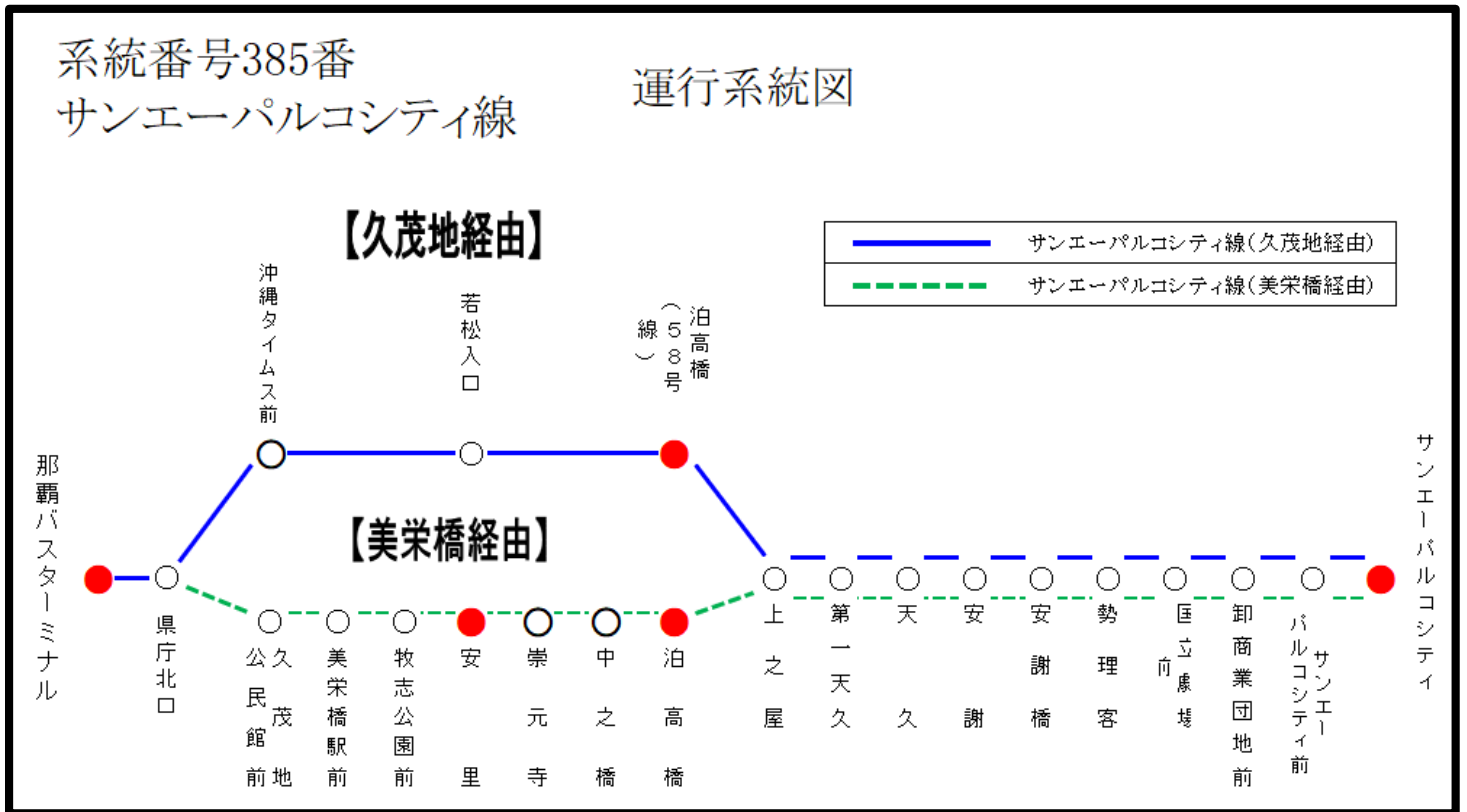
系統番号385番
サンエーパルコシティ線

運行系統図

【久茂地経由】

サンエーパルコシティ線(久茂地経由)
サンエーパルコシティ線(美栄橋経由)

沖縄タイムス前
若松入口
泊高橋(58号線)

【美栄橋経由】

那覇バスターミナル
県庁北口
久茂地公民館前
美栄橋駅前
牧志公園前
安里
崇元寺
中之橋
泊高橋
上之屋
第一天久
天久
安謝
安謝橋
勢理客
国立劇場前
卸商業団地前
サンエーパルコシティ前
サンエーパルコシティ